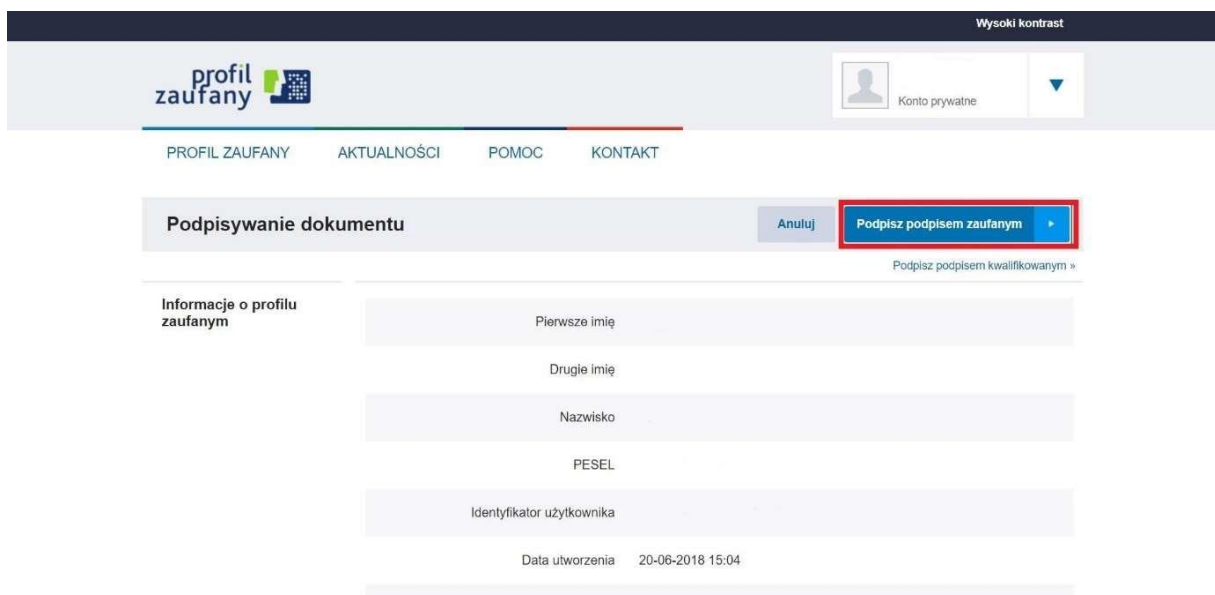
Wysoki kontrast

profil zaufany

Konto prywatne

PROFIL ZAUFANY AKTUALNOŚCI POMOC KONTAKT

Podpisywanie dokumentu

Anuluj

Podpisz podpisem zaufanym

Podpisz podpisem kwalifikowanym »

Informacje o profilu zaufanym

| | |
|---|---|
| Pierwsze imię | |
| Drugie imię | |
| Nazwisko | |
| PESEL | |
| Identyfikator użytkownika | |
| Data utworzenia | 20-06-2018 15:04 |